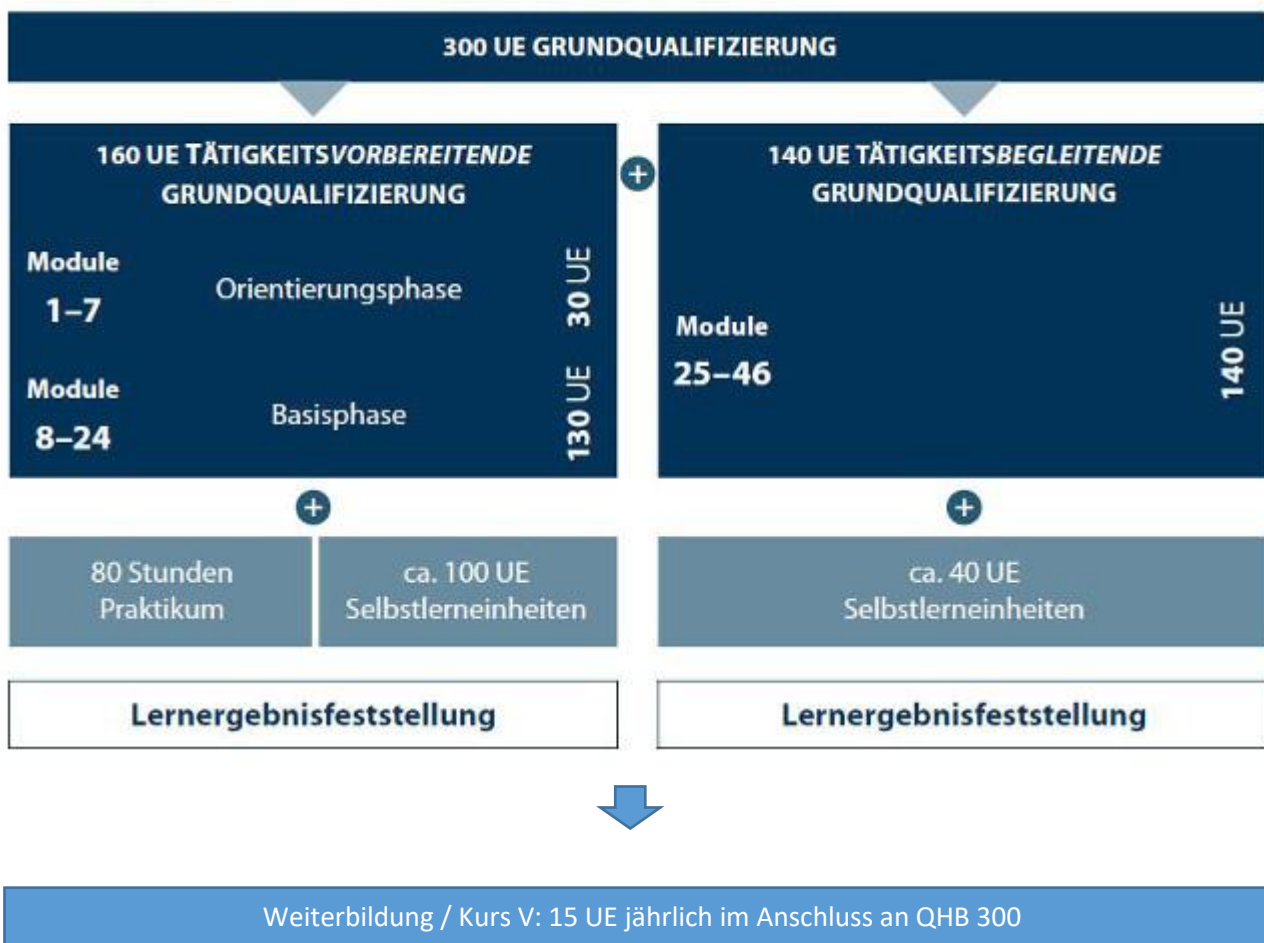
300 UE GRUNDQUALIFIZIERUNG

160 UE TÄTIGKEITSVORBEREITENDE GRUNDQUALIFIZIERUNG

Module 1–7 Orientierungsphase 30 UE

Module 8–24 Basisphase 130 UE

+

140 UE TÄTIGKEITSBEGLEITENDE GRUNDQUALIFIZIERUNG

Module 25–46 140 UE

+

80 Stunden Praktikum

ca. 100 UE Selbstlerneinheiten

+

ca. 40 UE Selbstlerneinheiten

Lernergebnisfeststellung

Lernergebnisfeststellung

Weiterbildung / Kurs V: 15 UE jährlich im Anschluss an QHB 300